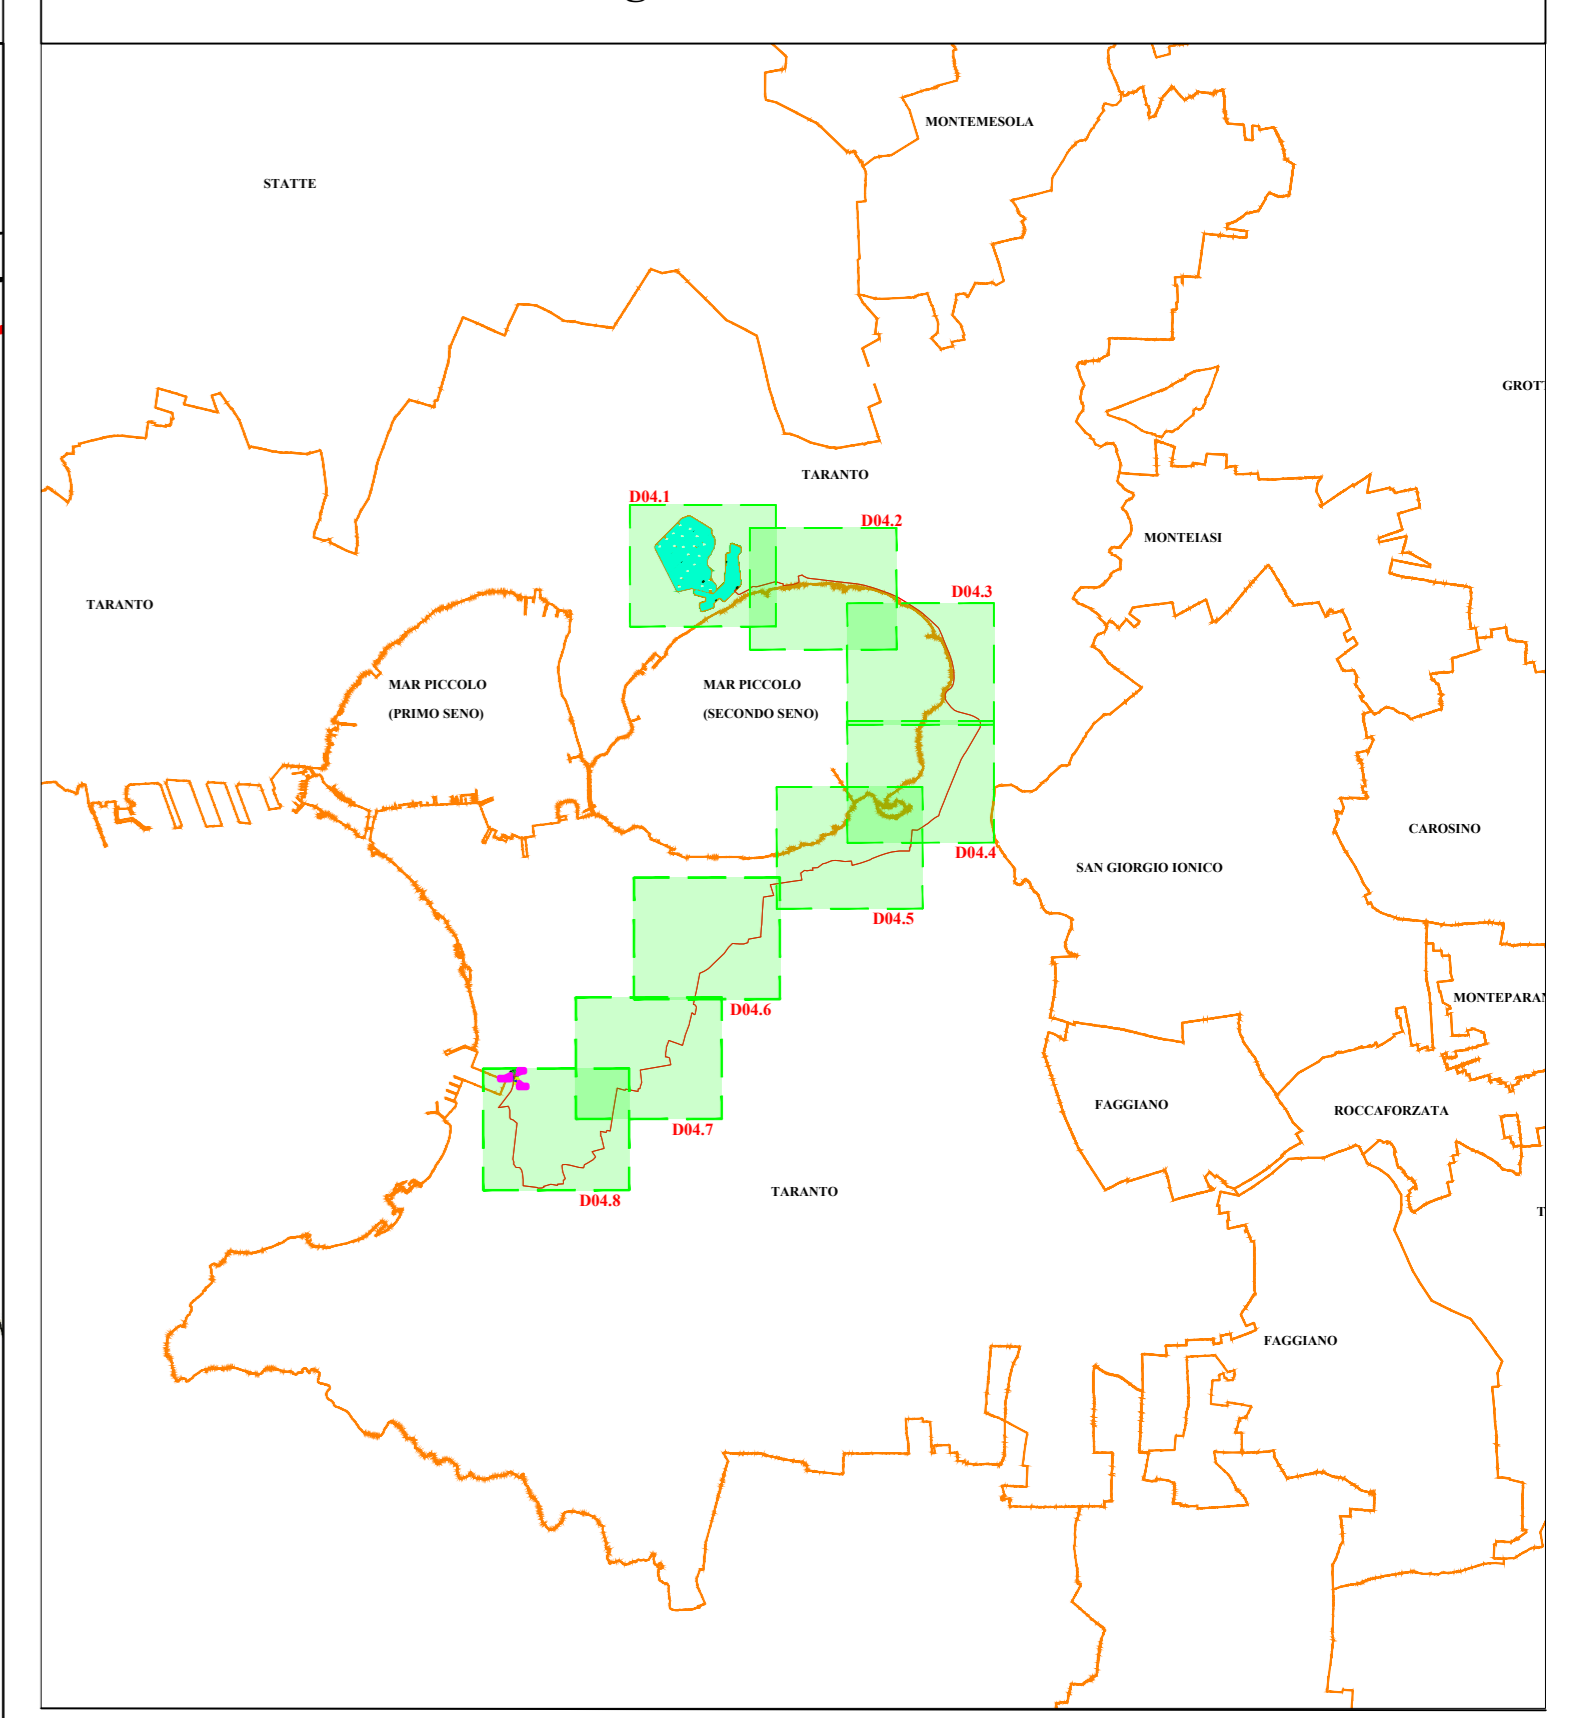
MONTEMESOLA

STATTE

GROT

TARANTO

D04.1

D04.2

MONTEIASI

D04.3

TARANTO

MAR PICCOLO
(PRIMO SENO)

MAR PICCOLO
(SECONDO SENO)

CAROSINO

D04.4

SAN GIORGIO IONICO

D04.5

D04.6

MONTEPARA

FAGGIANO

ROCCAFORZATA

D04.7

D04.8

TARANTO

T

FAGGIANO